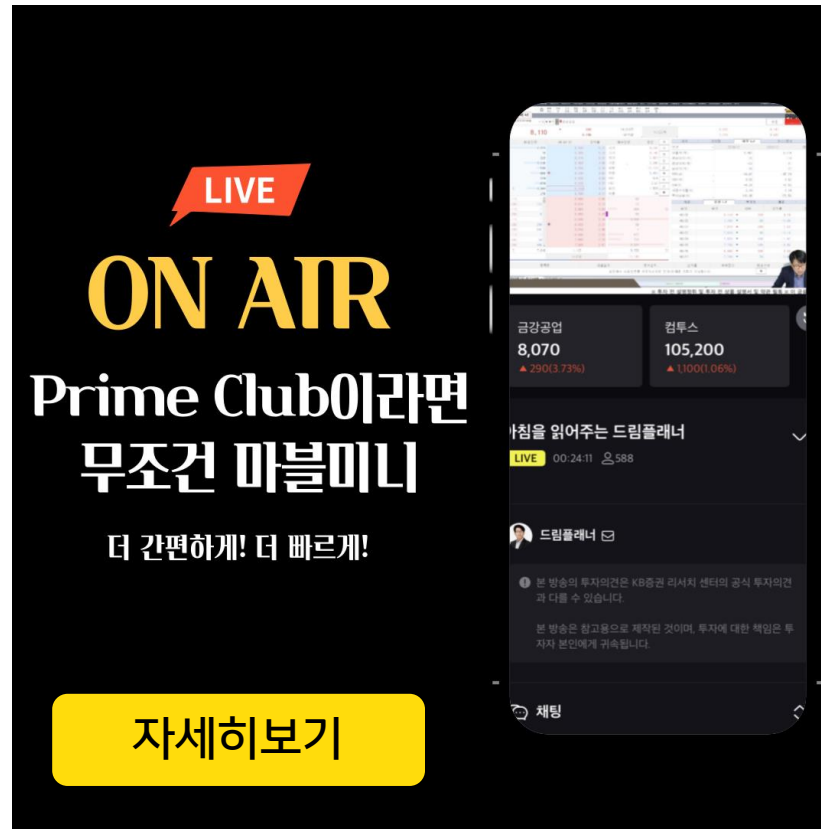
LIVE

ON AIR

Prime Club이라면 무조건 마블미니

더 간편하게! 더 빠르게!

자세히보기

금강공업
8,070
▲290(3.73%)

컴투스
105,200
▲1,100(1.06%)

아침을 읽어주는 드림플래너

LIVE 00:24:11 588

드림플래너

본 방송의 투자의견은 KB증권 리서치 센터의 공식 투자의견과 다를 수 있습니다.

본 방송은 참고용으로 제작된 것이며, 투자에 대한 책임은 투자자 본인에게 귀속됩니다.

채팅